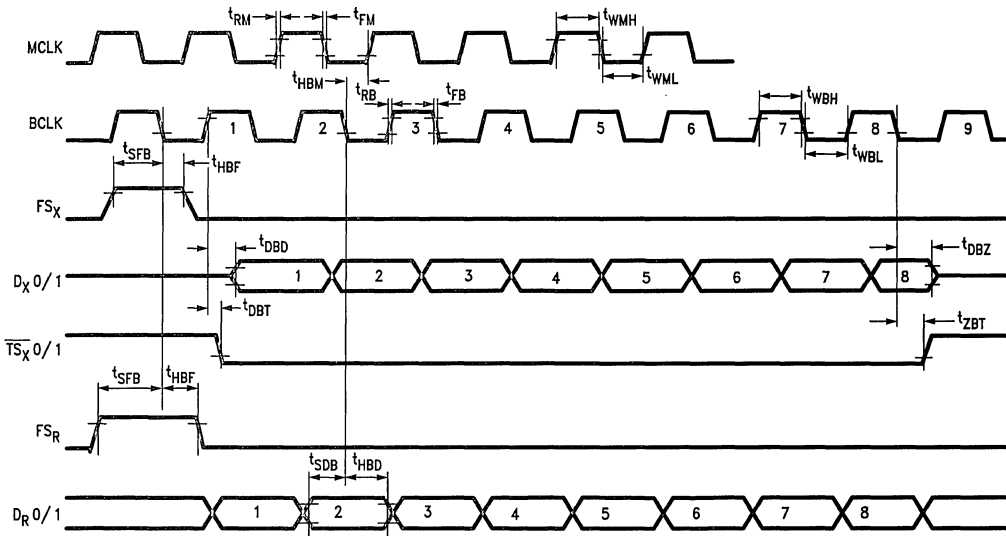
$t_{RM}$ $t_{FM}$ $t_{WMH}$

MCLK

$t_{HBM}$ $t_{RB}$ $t_{WML}$

$t_{FB}$ $t_{WBH}$

BCLK 1 2 3 4 5 6 7 8 9

$t_{SFB}$ $t_{HBF}$ $t_{WBL}$

$FS_X$

$t_{DBD}$ $t_{DBZ}$

$D_X$ 0/1 1 2 3 4 5 6 7 8

$t_{DBT}$ $t_{ZBT}$

$\overline{TS_X}$ 0/1

$t_{SFB}$ $t_{HBF}$

$FS_R$

$t_{SDB}$ $t_{HBD}$

$D_R$ 0/1 1 2 3 4 5 6 7 8